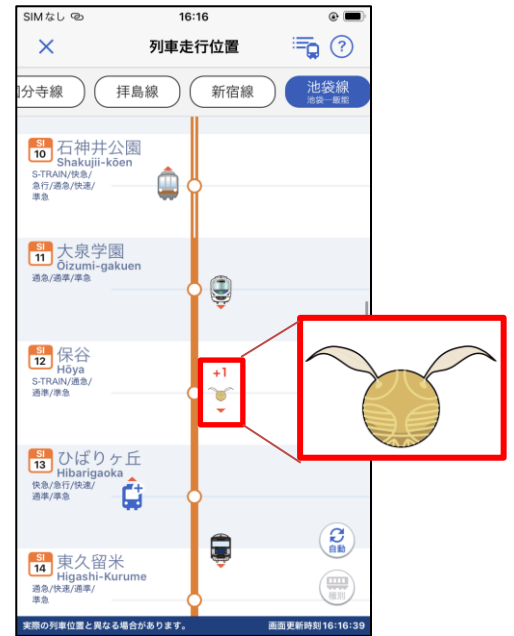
SIMなし
16:16
列車走行位置
?
国分寺線
拝島線
新宿線
池袋線
池袋←→飯能

SI 10 石神井公園
Shakujii-kōen
S-TRAIN/快急/急行/通急/快速/準急

SI 11 大泉学園
Ōizumi-gakuen
通急/通準/準急

SI 12 保谷
Hōya
S-TRAIN/通急/通準/準急
+1

SI 13 ひばりヶ丘
Hibarigaoka
快急/急行/快速/通準/準急

SI 14 東久留米
Higashi-Kurume
通急/快速/通準/準急
自動
種別
実際の列車位置と異なる場合があります。
画面更新時刻16:16:39